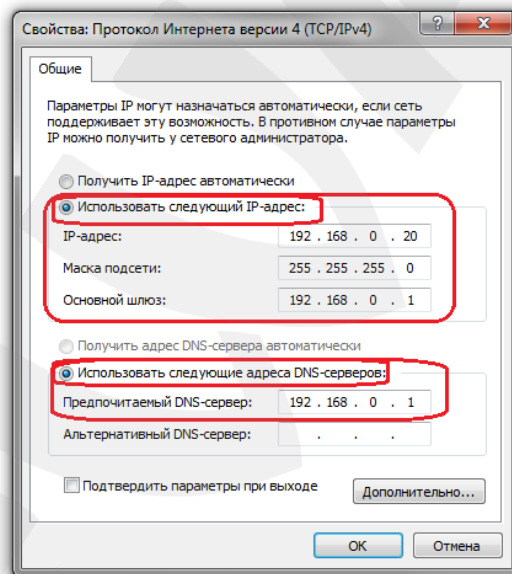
Свойства: Протокол Интернета версии 4 (TCP/IPv4)

?

X

Общие

Параметры IP могут назначаться автоматически, если сеть поддерживает эту возможность. В противном случае параметры IP можно получить у сетевого администратора.

Получить IP-адрес автоматически

Использовать следующий IP-адрес:

IP-адрес: 192 . 168 . 0 . 20

Маска подсети: 255 . 255 . 255 . 0

Основной шлюз: 192 . 168 . 0 . 1

Получить адрес DNS-сервера автоматически

Использовать следующие адреса DNS-серверов:

Предпочитаемый DNS-сервер: 192 . 168 . 0 . 1

Альтернативный DNS-сервер: . . .

Подтвердить параметры при выходе

Дополнительно...

OK

Отмена